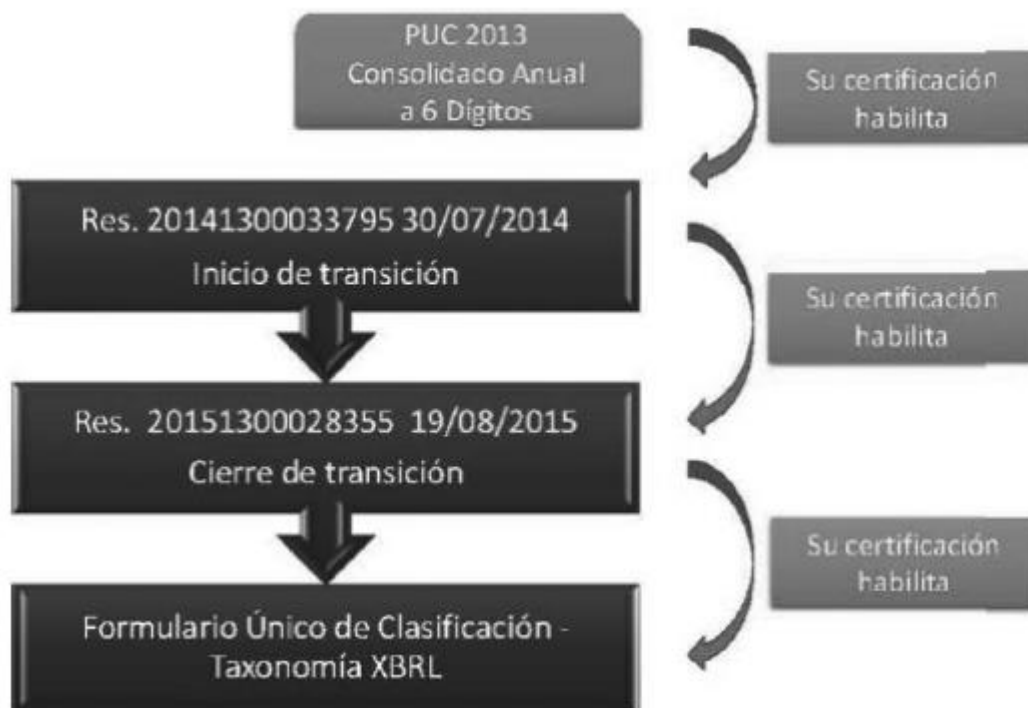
PUC 2013
Consolidado Anual
a 6 Dígitos

Su certificación habilita

Res. 20141300033795 30/07/2014
Inicio de transición

Su certificación habilita

Res. 20151300028355 19/08/2015
Cierre de transición

Su certificación habilita

Formulario Único de Clasificación - Taxonomía XBRL